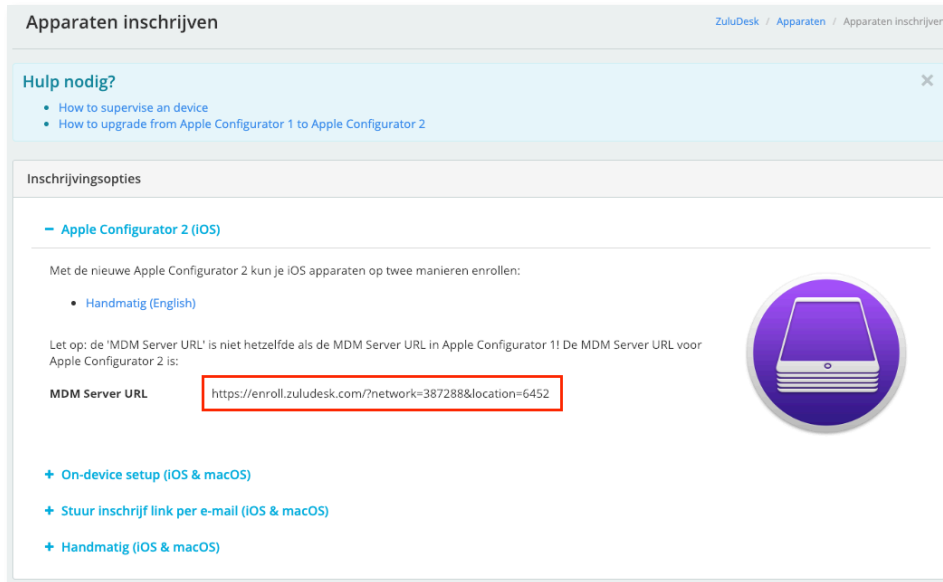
Apparaten inschrijven

ZuluDesk / Apparaten / Apparaten inschrijven

Hulp nodig?

×

- How to supervise an device
- How to upgrade from Apple Configurator 1 to Apple Configurator 2

Inschrijvingsopties

− Apple Configurator 2 (iOS)

Met de nieuwe Apple Configurator 2 kun je iOS apparaten op twee manieren enrollen:

- Handmatig (English)

Let op: de 'MDM Server URL' is niet hetzelfde als de MDM Server URL in Apple Configurator 1! De MDM Server URL voor Apple Configurator 2 is:

MDM Server URL https://enroll.zuludesk.com/?network=387288&location=6452

+ On-device setup (iOS & macOS)

+ Stuur inschrijf link per e-mail (iOS & macOS)

+ Handmatig (iOS & macOS)